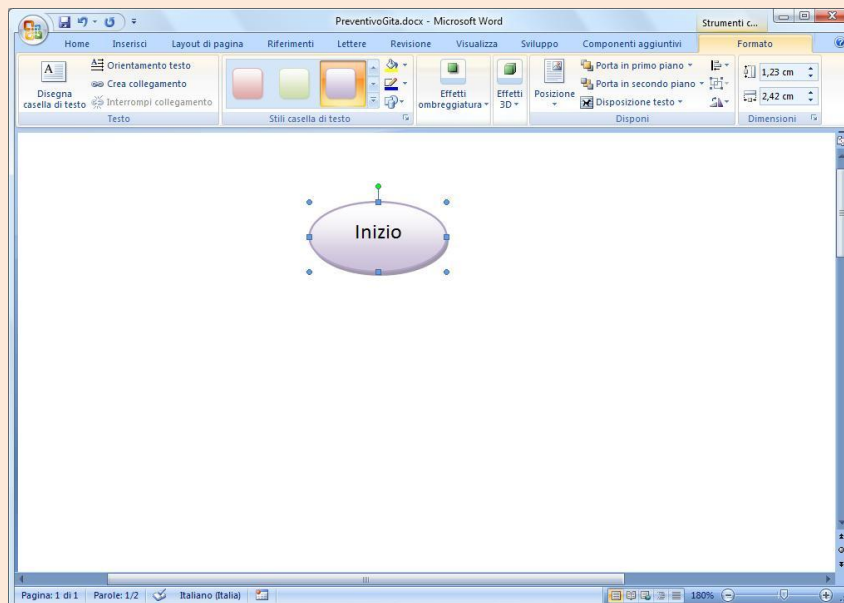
PreventivoGita.docx - Microsoft Word

Strumenti c...

Home Inserisci Layout di pagina Riferimenti Lettere Revisione Visualizza Sviluppo Componenti aggiuntivi Formato

Disegna casella di testo

Orientamento testo

Crea collegamento

Interrompi collegamento

Testo

Stili casella di testo

Effetti ombreggiatura

Effetti 3D

Posizione

Porta in primo piano

Porta in secondo piano

Disposizione testo

Disponi

1,23 cm

2,42 cm

Dimensioni

Inizio

Pagina: 1 di 1 Parole: 1/2 Italiano (Italia) 180%